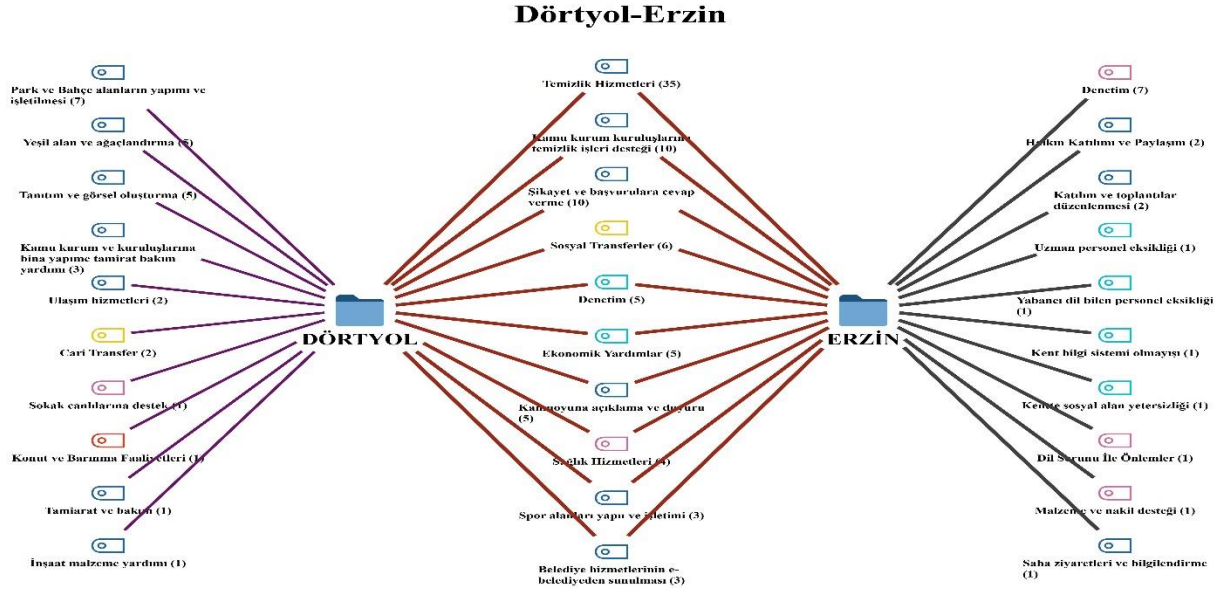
Dörtyol-Erzin

Park ve Bahçe alanların yapımı ve işletilmesi (7)

Yeşil alan ve ağaçlandırma (5)

Tanıtım ve görsel oluşturma (5)

Kamu kurum ve kuruluşlarına bina yapıme tamirat bakım yardımı (3)

Ulaşım hizmetleri (2)

Cari Transfer (2)

Sokak canlılarına destek (1)

Konut ve Barınma Faaliyetleri (1)

Tamirat ve bakım (1)

İnşaat malzeme yardımı (1)

DÖRTYOL

Temizlik Hizmetleri (35)

Kamu kurum kuruluşlarına temizlik işleri desteği (10)

Şikayet ve başvurulara cevap verme (10)

Sosyal Transferler (6)

Denetim (5)

Ekonomik Yardımlar (5)

Kamuoyuna açıklama ve duyuru (5)

Sağlık Hizmetleri (4)

Spor alanları yapı ve işletimi (3)

Belediye hizmetlerinin e-belediyeden sunulması (3)

ERZİN

Denetim (7)

Halkın Katılımı ve Paylaşım (2)

Katılım ve toplantılar düzenlenmesi (2)

Uzman personel eksikliği (1)

Yabancı dil bilen personel eksikliği (1)

Kent bilgi sistemi olmayışı (1)

Kentte sosyal alan yetersizliği (1)

Dil Sorunu İle Önlemler (1)

Malzeme ve nakil desteği (1)

Saha ziyaretleri ve bilgilendirme (1)